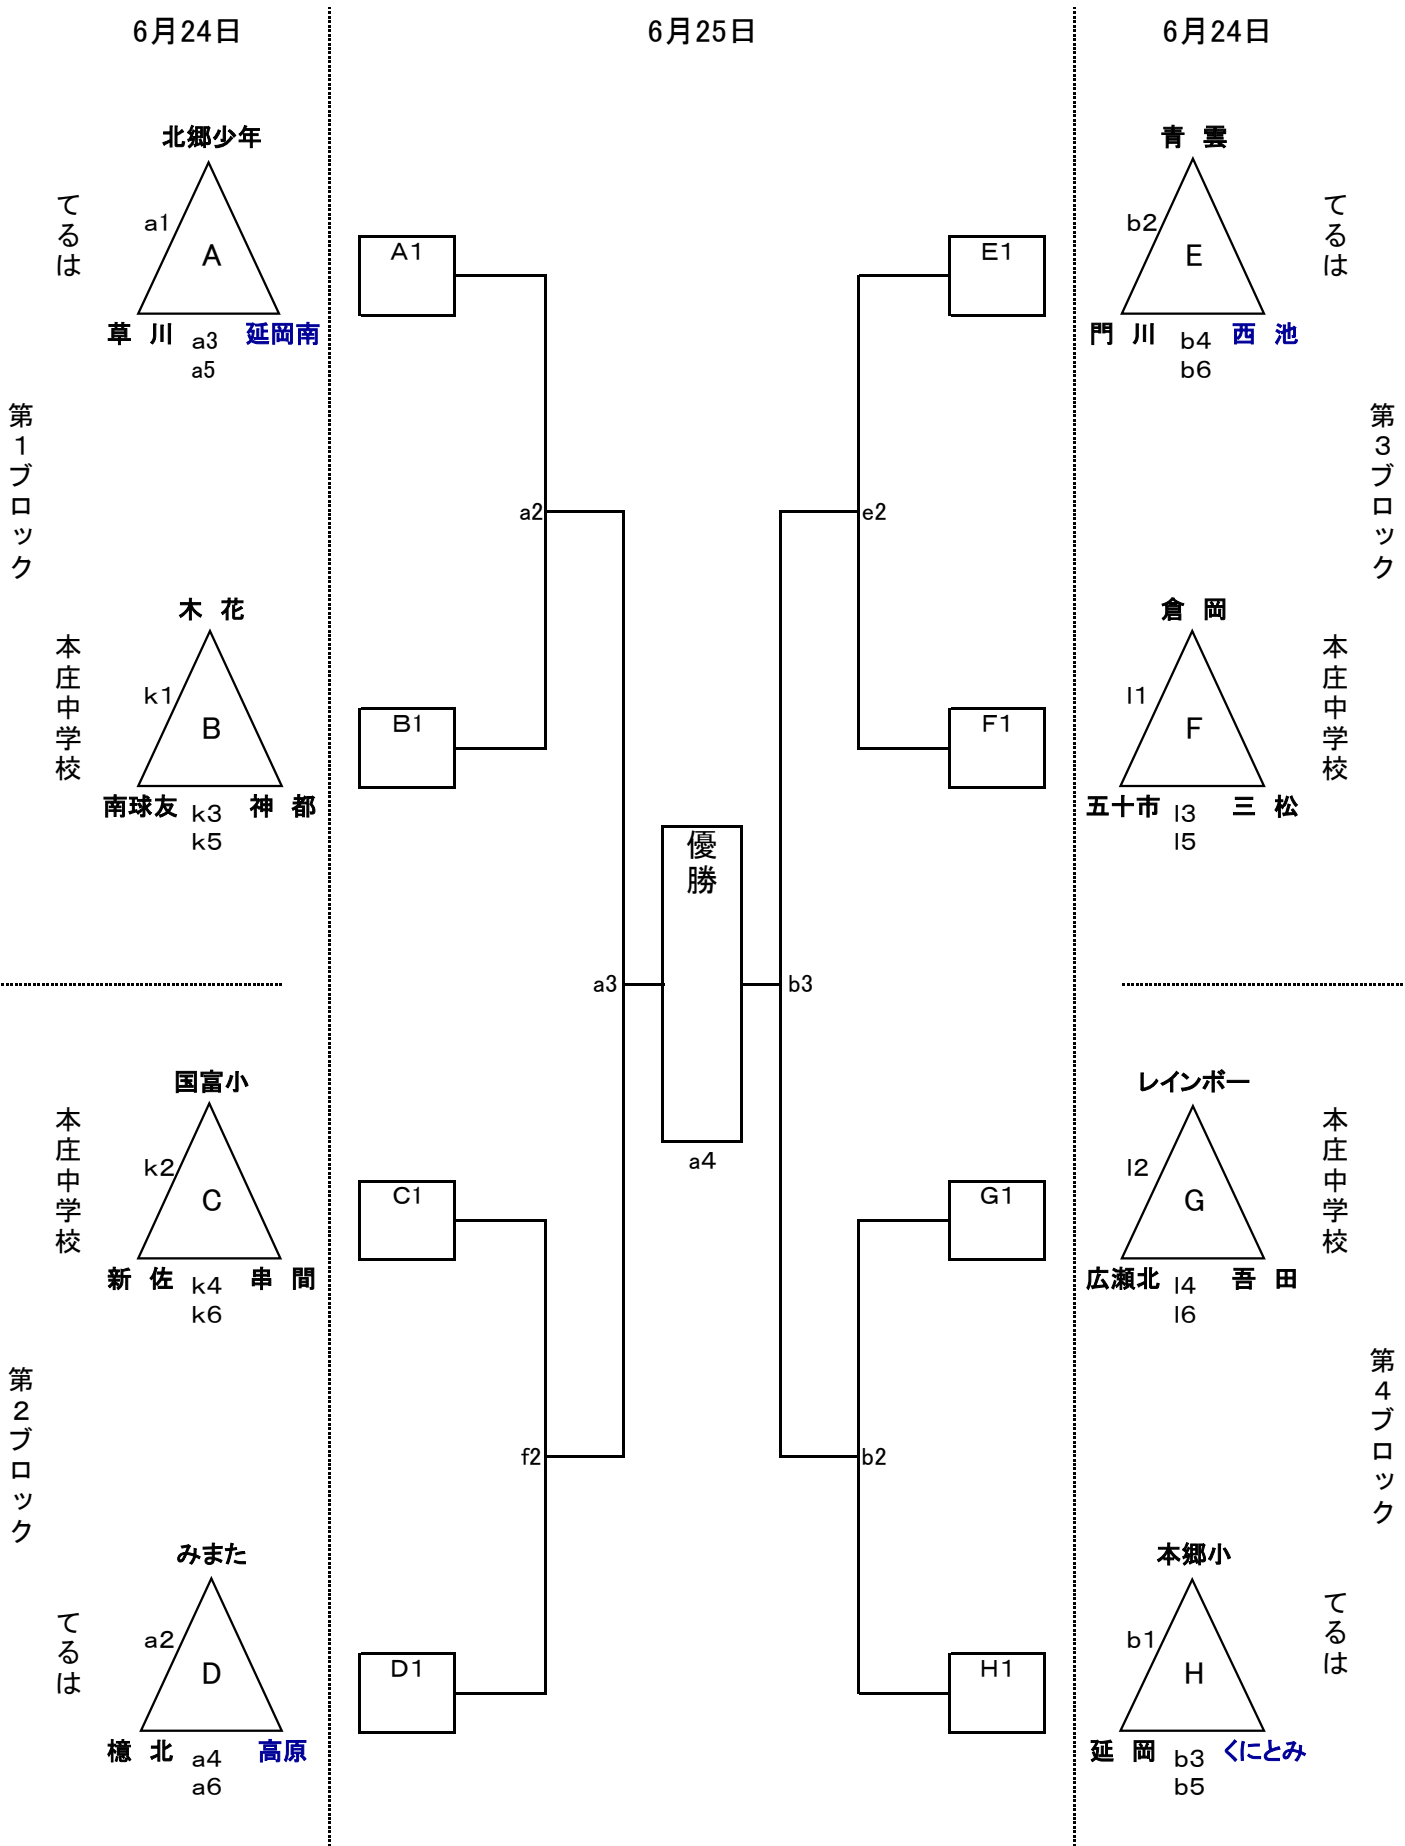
6月24日

6月25日

6月24日

第1ブロック

てるは

北郷少年

a1

A

草 川

a3
a5

延岡南

本庄中学校

木 花

k1

B

南球友

k3
k5

神 都

A1

B1

a2

E1

F1

e2

優勝

a3

b3

a4

第3ブロック

てるは

青 雲

b2

E

門 川

b4
b6

西 池

本庄中学校

倉 岡

l1

F

五十市

l3
l5

三 松

第2ブロック

本庄中学校

国富小

k2

C

新 佐

k4
k6

串 間

てるは

みまた

a2

D

檍 北

a4
a6

高原

C1

D1

f2

G1

H1

b2

第4ブロック

本庄中学校

レインボー

l2

G

広瀬北

l4
l6

吾 田

てるは

本郷小

b1

H

延 岡

b3
b5

くにとみ